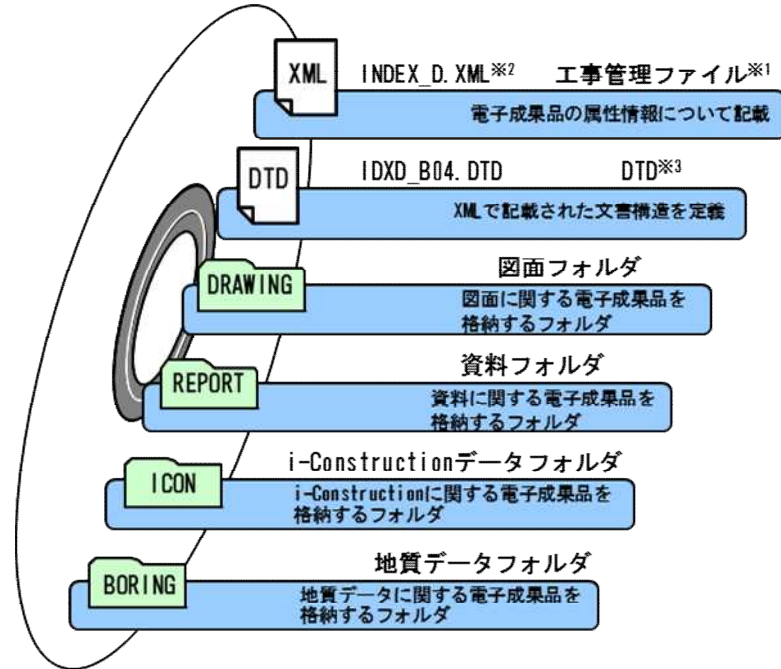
XML

INDEX_D.XML※2 工事管理ファイル※1

電子成果品の属性情報について記載

DTD

IDXD_B04.DTD DTD※3

XMLで記載された文書構造を定義

DRAWING

図面フォルダ

図面に関する電子成果品を格納するフォルダ

REPORT

資料フォルダ

資料に関する電子成果品を格納するフォルダ

ICON

i-Constructionデータフォルダ

i-Constructionに関する電子成果品を格納するフォルダ

BORING

地質データフォルダ

地質データに関する電子成果品を格納するフォルダ